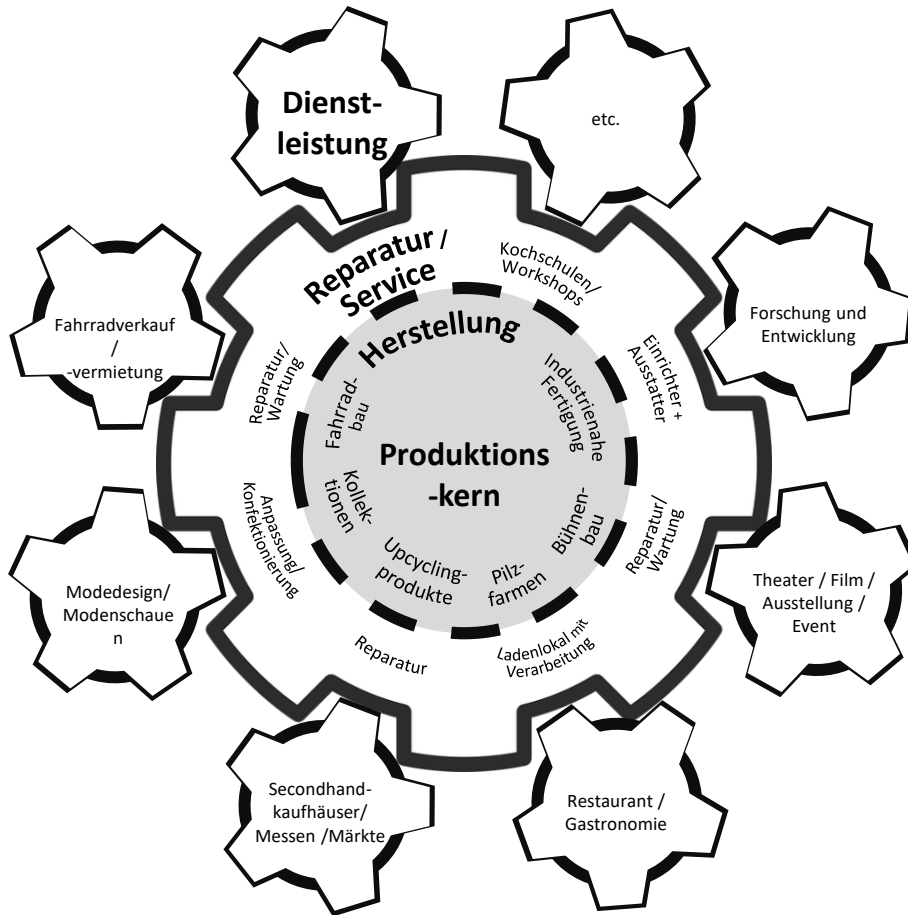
Dienstleistung

etc.

Fahrradverkauf / -vermietung

Forschung und Entwicklung

Reparatur / Service

Kochschulen/ Workshops

Herstellung

Einrichter + Ausstatter

Reparatur/ Wartung

Fahrradbau

Industrienahe Fertigung

Produktions -kern

Kollektionen

Bühnenbau

Anpassung/ Konfektionierung

Reparatur/ Wartung

Upcyclingprodukte

Pilzfarmen

Modedesign/ Modenschauen

Theater / Film / Ausstellung / Event

Reparatur

Ladenlokal mit Verarbeitung

Secondhandkaufhäuser/ Messen /Märkte

Restaurant / Gastronomie